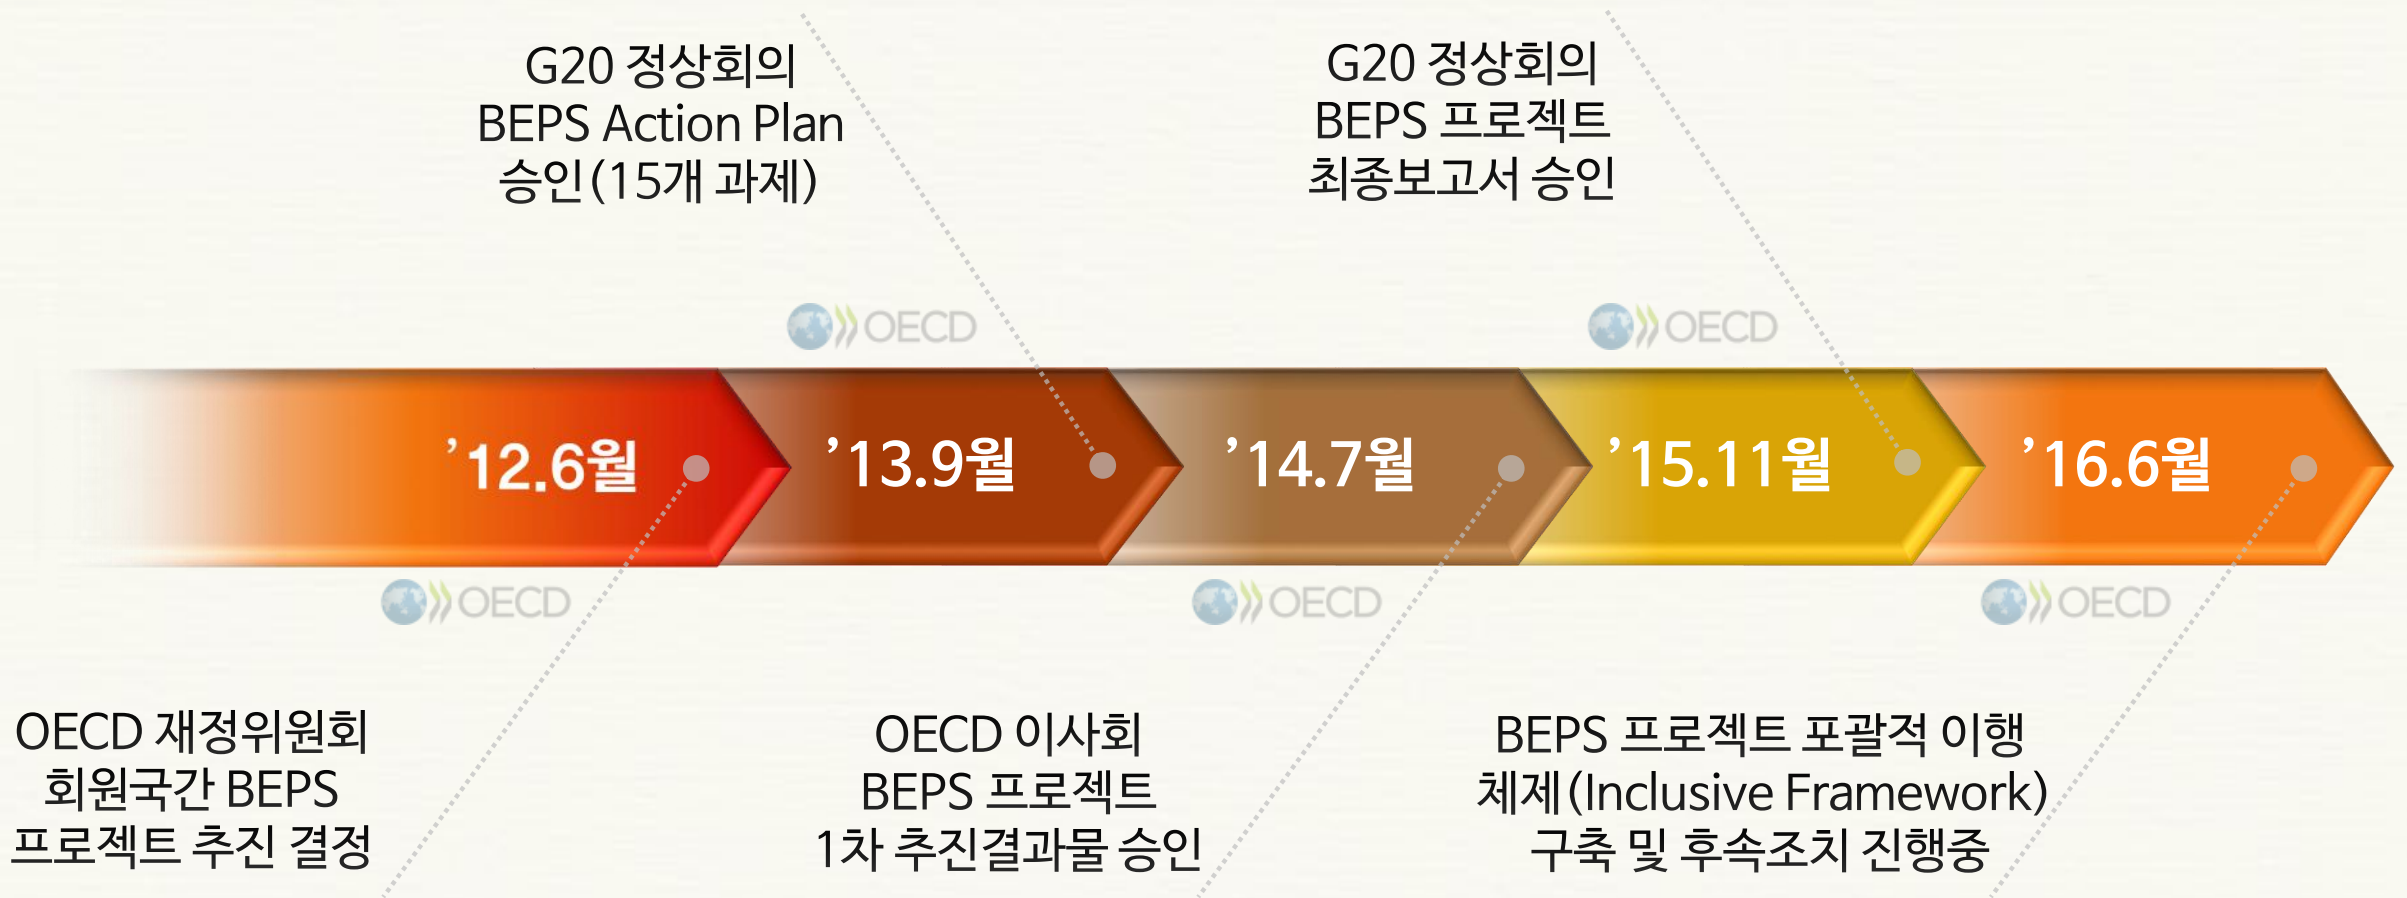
G20 정상회의
BEPS Action Plan
승인(15개 과제)

G20 정상회의
BEPS 프로젝트
최종보고서 승인

OECD

OECD

’12.6월

’13.9월

’14.7월

’15.11월

’16.6월

OECD

OECD

OECD

OECD 재정위원회
회원국간 BEPS
프로젝트 추진 결정

OECD 이사회
BEPS 프로젝트
1차 추진결과물 승인

BEPS 프로젝트 포괄적 이행
체제(Inclusive Framework)
구축 및 후속조치 진행중